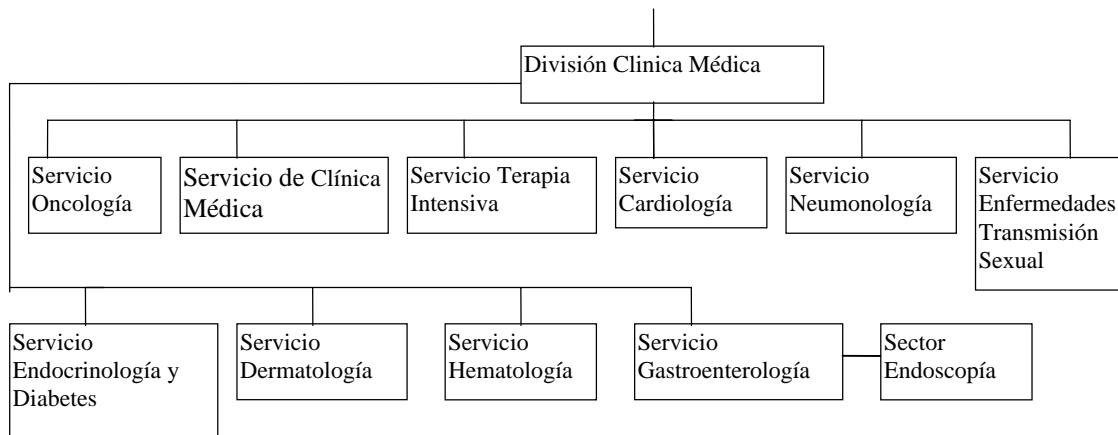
División Clinica Médica

Servicio Oncología

Servicio de Clínica Médica

Servicio Terapia Intensiva

Servicio Cardiología

Servicio Neumonología

Servicio Enfermedades Transmisión Sexual

Servicio Endocrinología y Diabetes

Servicio Dermatología

Servicio Hematología

Servicio Gastroenterología

Sector Endoscopía